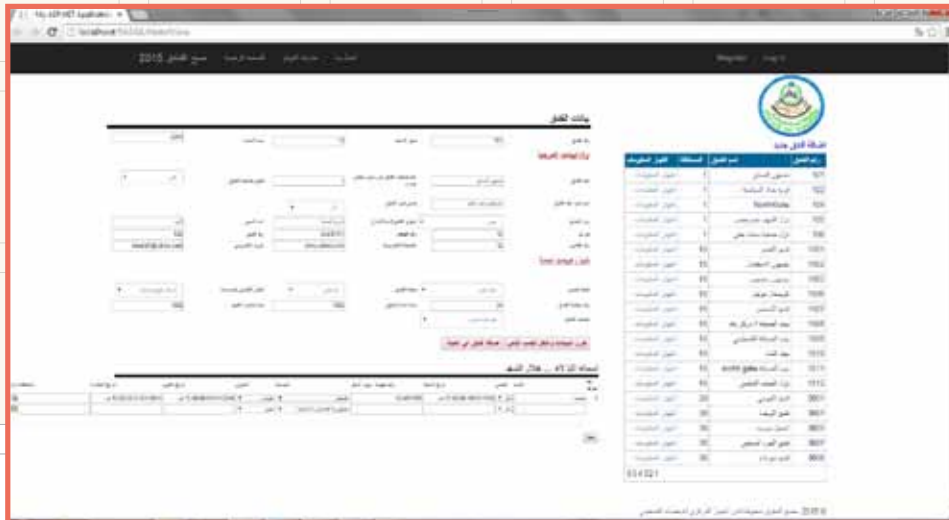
My ASP.NET Application
localhost/TAGGS/Default.aspx

مسح الفنادق 2015

Register Log in

بيانات الفندق

اضافة فندق جديد

| رقم الفندق | اسم الفندق | المحافظة | الفرز المعلومات |
|---|---|---|---|
| 101 | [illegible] | 1 | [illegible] |
| 102 | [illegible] | 1 | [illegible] |
| 103 | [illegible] | 1 | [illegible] |
| 105 | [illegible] | 1 | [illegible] |
| 106 | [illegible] | 1 | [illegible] |
| 1001 | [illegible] | 10 | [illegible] |
| 1002 | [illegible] | 10 | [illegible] |
| 1003 | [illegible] | 10 | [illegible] |
| 1004 | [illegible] | 10 | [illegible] |
| 1005 | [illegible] | 10 | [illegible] |
| 1006 | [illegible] | 10 | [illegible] |
| 1007 | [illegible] | 10 | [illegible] |
| 1008 | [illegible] | 10 | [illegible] |
| 1010 | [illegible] | 10 | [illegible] |
| 1011 | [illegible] | 10 | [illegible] |
| 1012 | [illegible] | 10 | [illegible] |
| 3601 | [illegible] | 36 | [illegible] |
| 3602 | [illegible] | 36 | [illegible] |
| 3603 | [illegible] | 36 | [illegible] |
| 3607 | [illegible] | 36 | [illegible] |
| 3608 | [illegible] | 36 | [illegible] |

1 2 3 4

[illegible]

اسماء النزلاء ... خلال الشهر

2015 © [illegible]